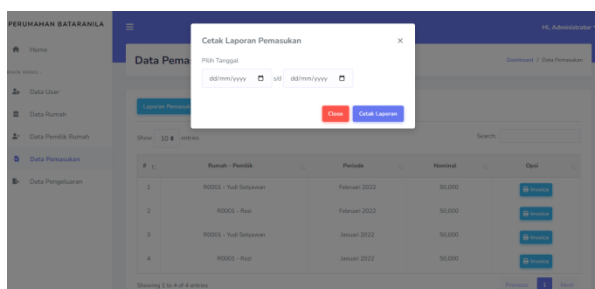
PERUMAHAN BATARANILA

Home

MAIN MENU

Data User

Data Rumah

Data Pemilik Rumah

Data Pemasukan

Data Pengeluaran

HL Administrator

Data Pema

Dashboard / Data Pemasukan

Laporan Pemasukan

Show 10 entries

Search:

| # | Rumah - Pemilik | Periode | Nominal | Opsi |
|---|---|---|---|---|
| 1 | R0001 - Yudi Setyawan | Februari 2022 | 50,000 | Invoice |
| 2 | R0001 - Rizal | Februari 2022 | 50,000 | Invoice |
| 3 | R0001 - Yudi Setyawan | Januari 2022 | 50,000 | Invoice |
| 4 | R0001 - Rizal | Januari 2022 | 50,000 | Invoice |

Showing 1 to 4 of 4 entries

Previous 1 Next

Cetak Laporan Pemasukan

×

Pilih Tanggal

dd/mm/yyyy s/d dd/mm/yyyy

Close

Cetak Laporan